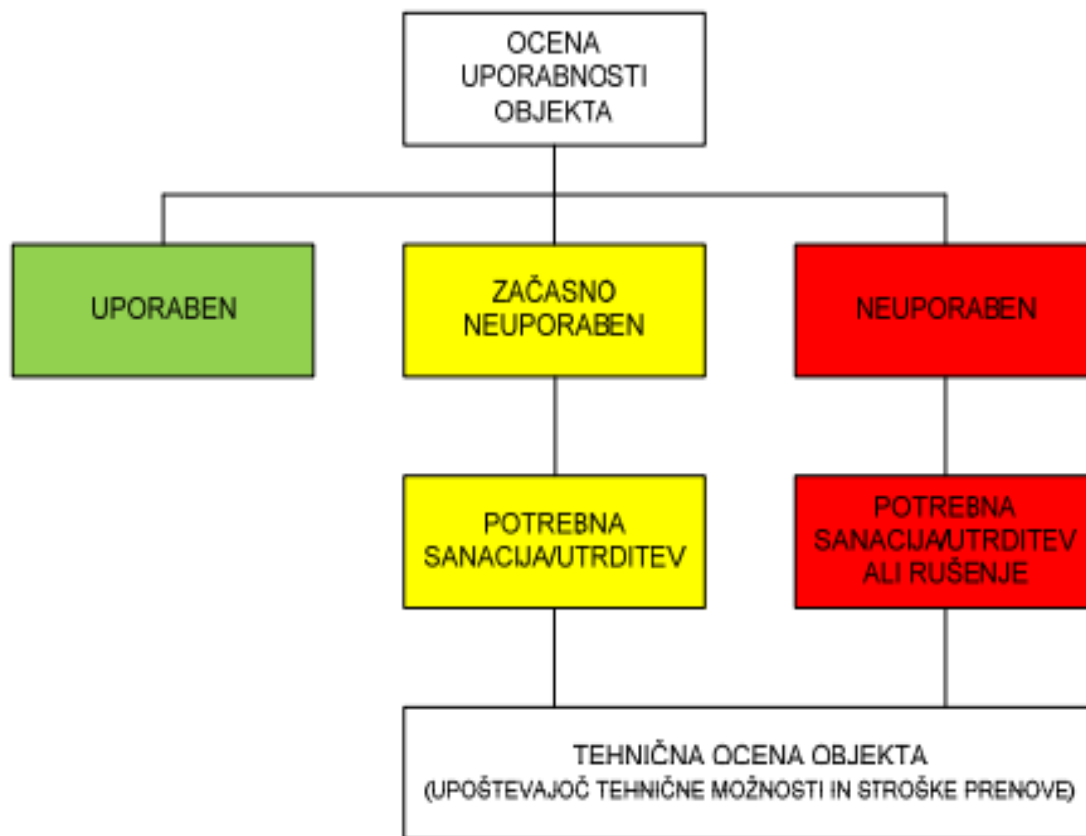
OCENA UPORABNOSTI OBJEKTA

UPORABEN

ZAČASNO NEUPORABEN

NEUPORABEN

POTREBNA SANACIJA/UTRDITEV

POTREBNA SANACIJA/UTRDITEV ALI RUŠENJE

TEHNIČNA OCENA OBJEKTA
(UPOŠTEVAJOČ TEHNIČNE MOŽNOSTI IN STROŠKE PRENOVE)